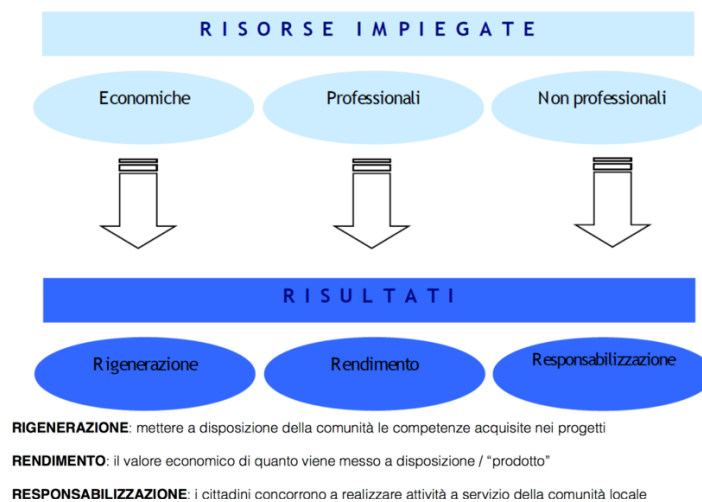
RISORSE IMPIEGATE

Economiche

Professionali

Non professionali

RISULTATI

Rigenerazione

Rendimento

Responsabilizzazione

RIGENERAZIONE: mettere a disposizione della comunità le competenze acquisite nei progetti

RENDIMENTO: il valore economico di quanto viene messo a disposizione / "prodotto"

RESPONSABILIZZAZIONE: i cittadini concorrono a realizzare attività a servizio della comunità locale